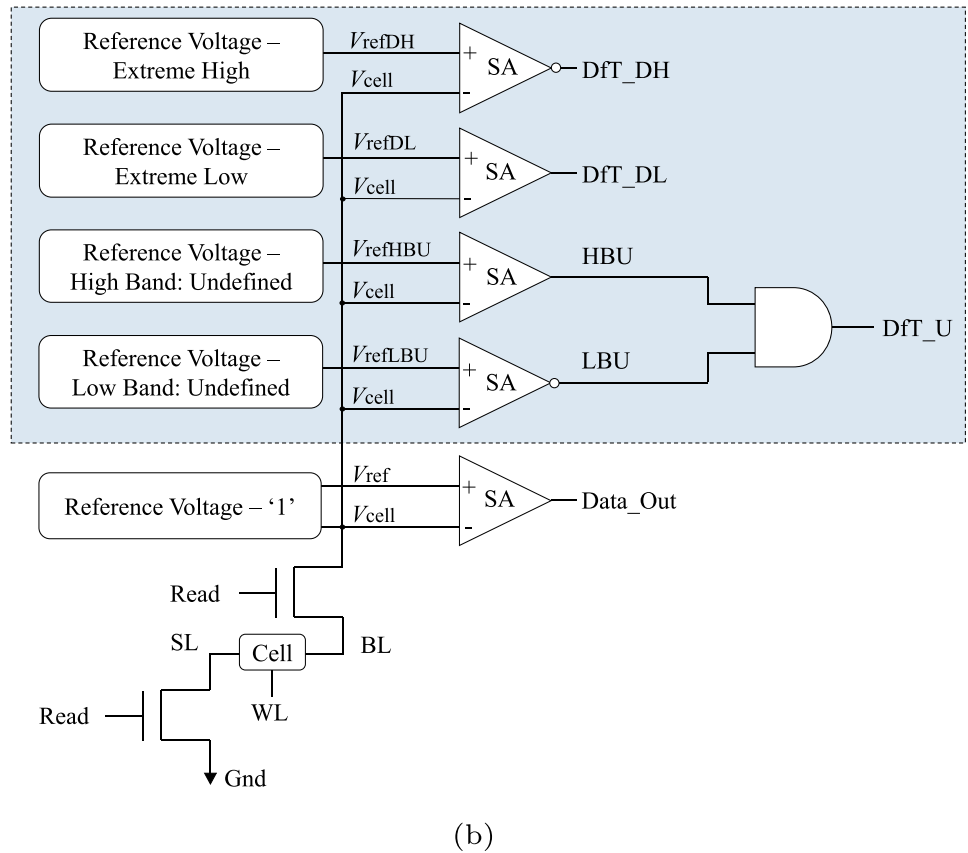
Reference Voltage – Extreme High

$V_{\text{refDH}}$

+

SA

–

$V_{\text{cell}}$

DfT_DH

Reference Voltage – Extreme Low

$V_{\text{refDL}}$

+

SA

–

$V_{\text{cell}}$

DfT_DL

Reference Voltage – High Band: Undefined

$V_{\text{refHBU}}$

+

SA

–

$V_{\text{cell}}$

HBU

Reference Voltage – Low Band: Undefined

$V_{\text{refLBU}}$

+

SA

–

$V_{\text{cell}}$

LBU

DfT_U

Reference Voltage – ‘1’

$V_{\text{ref}}$

+

SA

–

$V_{\text{cell}}$

Data_Out

Read

SL

Cell

BL

WL

Read

Gnd

(b)